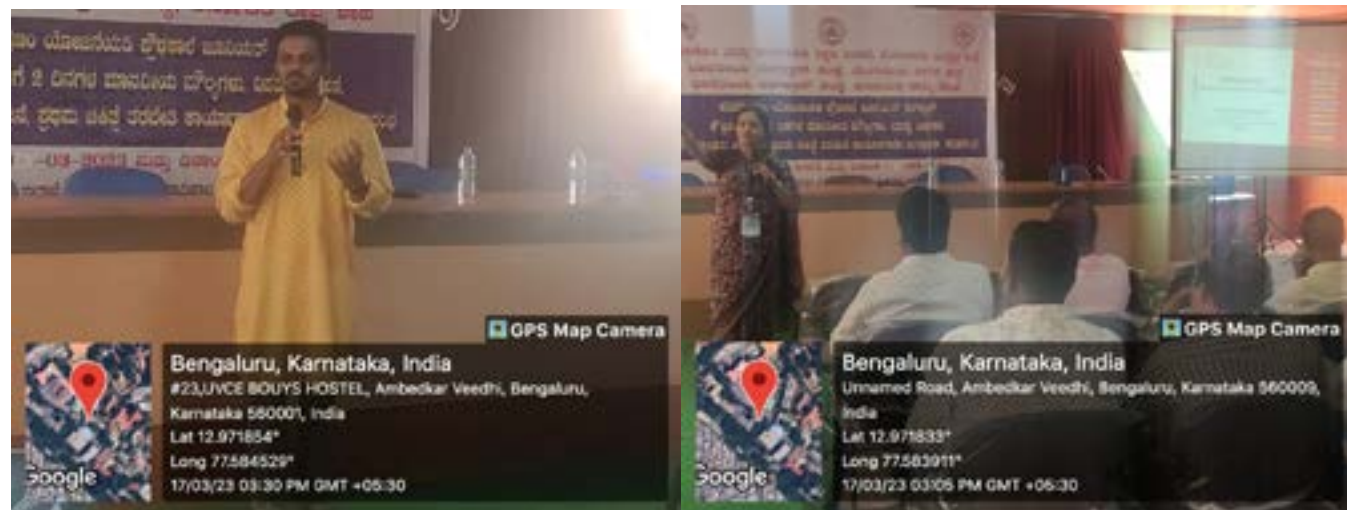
GPS Map Camera

Google

Bengaluru, Karnataka, India

#23,UVCE BOUYS HOSTEL, Ambedkar Veedhi, Bengaluru, Karnataka 560001, India

Lat 12.971854°

Long 77.584529°

17/03/23 03:30 PM GMT +05:30

GPS Map Camera

Google

Bengaluru, Karnataka, India

Unnamed Road, Ambedkar Veedhi, Bengaluru, Karnataka 560009, India

Lat 12.971833°

Long 77.583911°

17/03/23 03:05 PM GMT +05:30